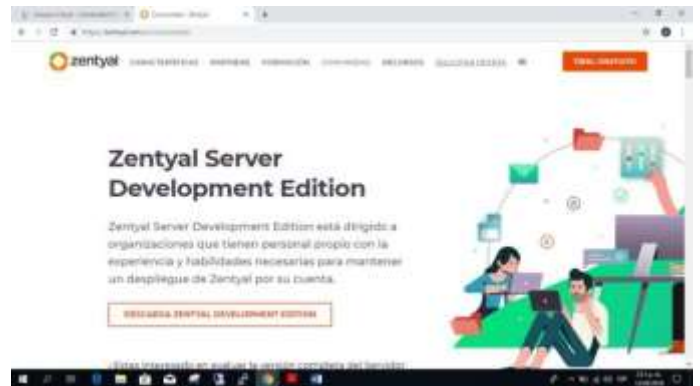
zentyal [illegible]

Zentyal Server Development Edition

Zentyal Server Development Edition está dirigido a organizaciones que tienen personal propio con la experiencia y habilidades necesarias para mantener un despliegue de Zentyal por su cuenta.

DESCARGA ZENTYAL DEVELOPMENT EDITION

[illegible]